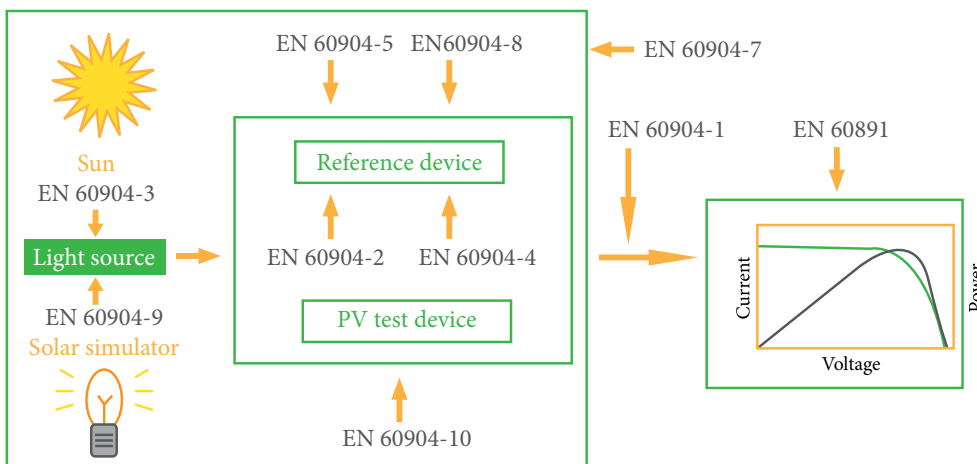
EN 60904-5 EN60904-8

EN 60904-7

Sun

EN 60904-3

Reference device

EN 60904-1

EN 60891

Light source

EN 60904-2

EN 60904-4

EN 60904-9

Solar simulator

PV test device

Current

Power

Voltage

EN 60904-10